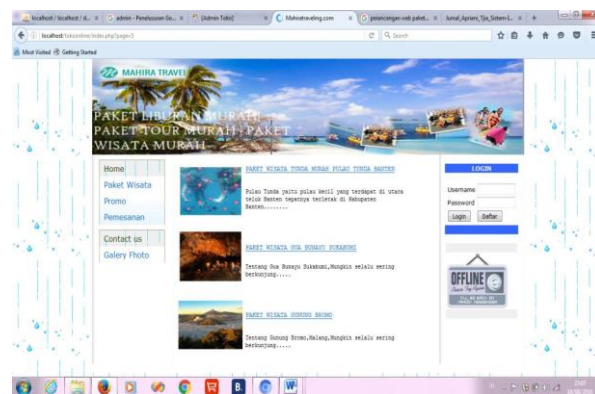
localhost / localhost / d... × | admin - Penelusuran Go... × | [Admin Toko] × | Mahiratraveling.com × | perancangan-web paket... × | Jurnal_Apriani_Tjia_Sistem-I... × | +

localhost/tokoonline/index.php?page=3

Search

Most Visited   Getting Started

MAHIRA TRAVEL

PAKET LIBURAN MURAH - PAKET TOUR MURAH - PAKET WISATA MURAH

Home
Paket Wisata
Promo
Pemesanan
Contact us
Galery Photo

PAKET WISATA TUNDA MURAH PULAU TUNDA BANTEN

Pulau Tunda yaitu pulau kecil yang terdapat di utara teluk Banten tepatnya terletak di Kabupaten Banten........

PAKET WISATA GUA BUHAYU SUKABUMI

Tentang Gua Buhayu Sukabumi,Mungkin selalu sering berkunjung.....

PAKET WISATA GUNUNG BROMO

Tentang Gunung Bromo,Malang,Mungkin selalu sering berkunjung.....

LOGIN

Username
Password
Login   Daftar

OFFLINE

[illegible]